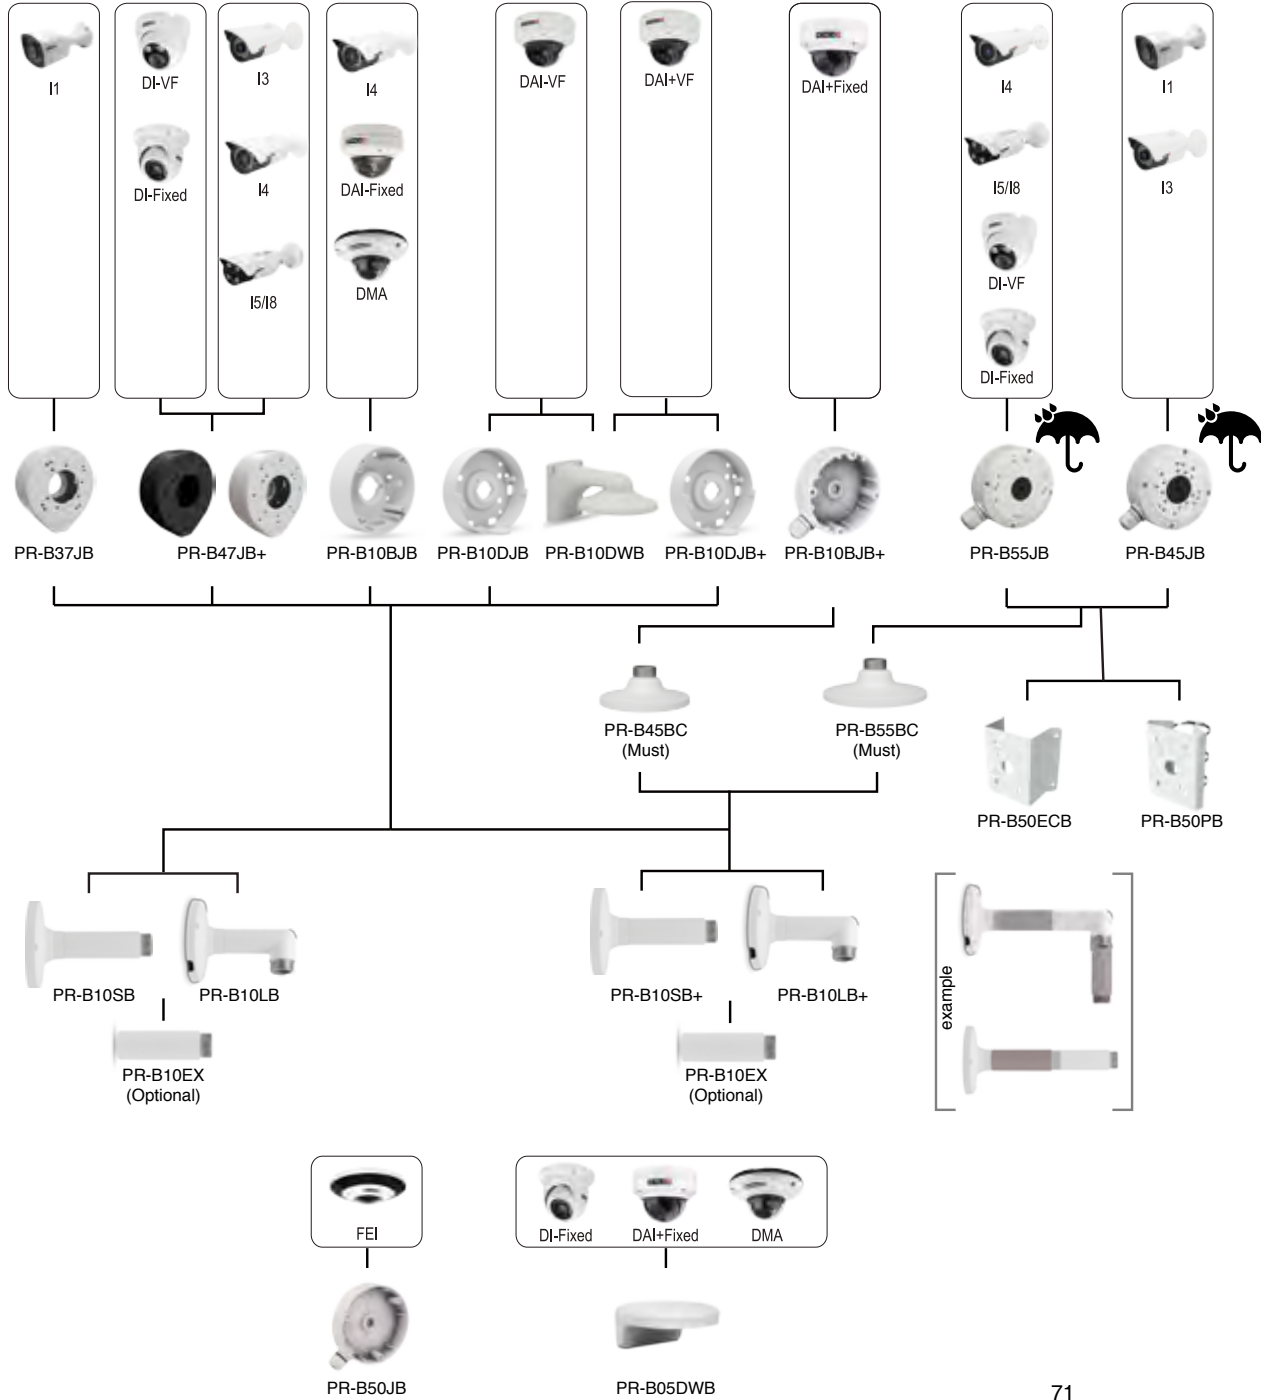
I1

DI-VF

DI-Fixed

I3

I4

I5/I8

I4

DAI-Fixed

DMA

DAI-VF

DAI+VF

DAI+Fixed

I4

I5/I8

DI-VF

DI-Fixed

I1

I3

PR-B37JB PR-B47JB+ PR-B10BJB PR-B10DJB PR-B10DWB PR-B10DJB+ PR-B10BJB+ PR-B55JB PR-B45JB

PR-B45BC (Must)

PR-B55BC (Must)

PR-B50ECB

PR-B50PB

PR-B10SB

PR-B10LB

PR-B10EX (Optional)

PR-B10SB+

PR-B10LB+

PR-B10EX (Optional)

example

FEI

PR-B50JB

DI-Fixed

DAI+Fixed

DMA

PR-B05DWB

71